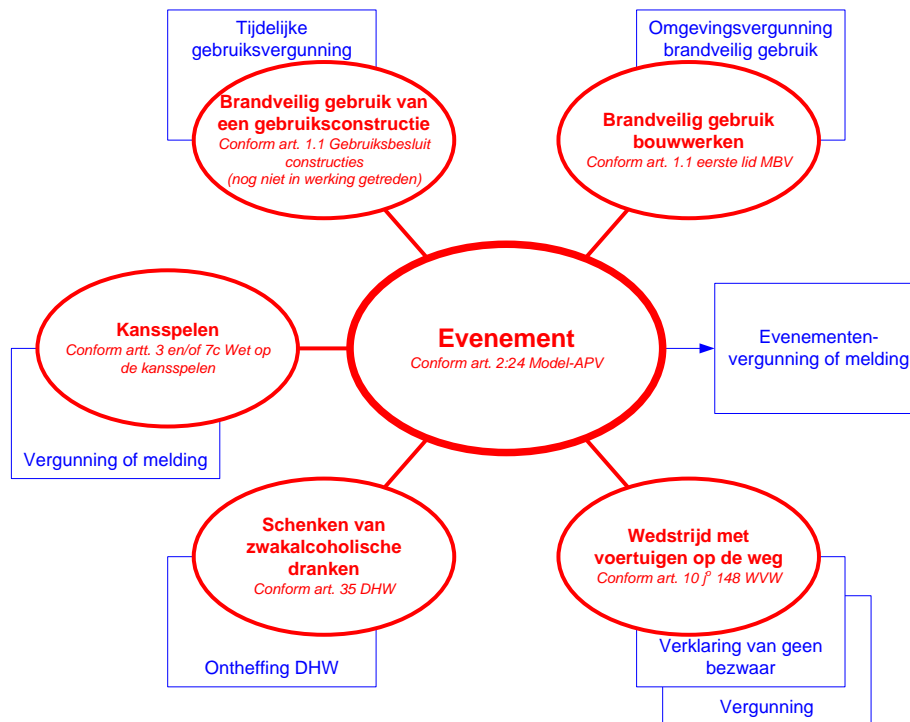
Tijdelijke gebruiksvergunning

Brandveilig gebruik van een gebruiksconstructie
Conform art. 1.1 Gebruiksbesluit constructies
(nog niet in werking getreden)

Omgevingsvergunning brandveilig gebruik

Brandveilig gebruik bouwwerken
Conform art. 1.1 eerste lid MBV

Kansspelen
Conform artt. 3 en/of 7c Wet op de kansspelen

Vergunning of melding

Evenement
Conform art. 2:24 Model-APV

Evenementenvergunning of melding

Schenken van zwakalcoholische dranken
Conform art. 35 DHW

Ontheffing DHW

Wedstrijd met voertuigen op de weg
Conform art. 10 $\int$ 148 WVW

Verklaring van geen bezwaar

Vergunning